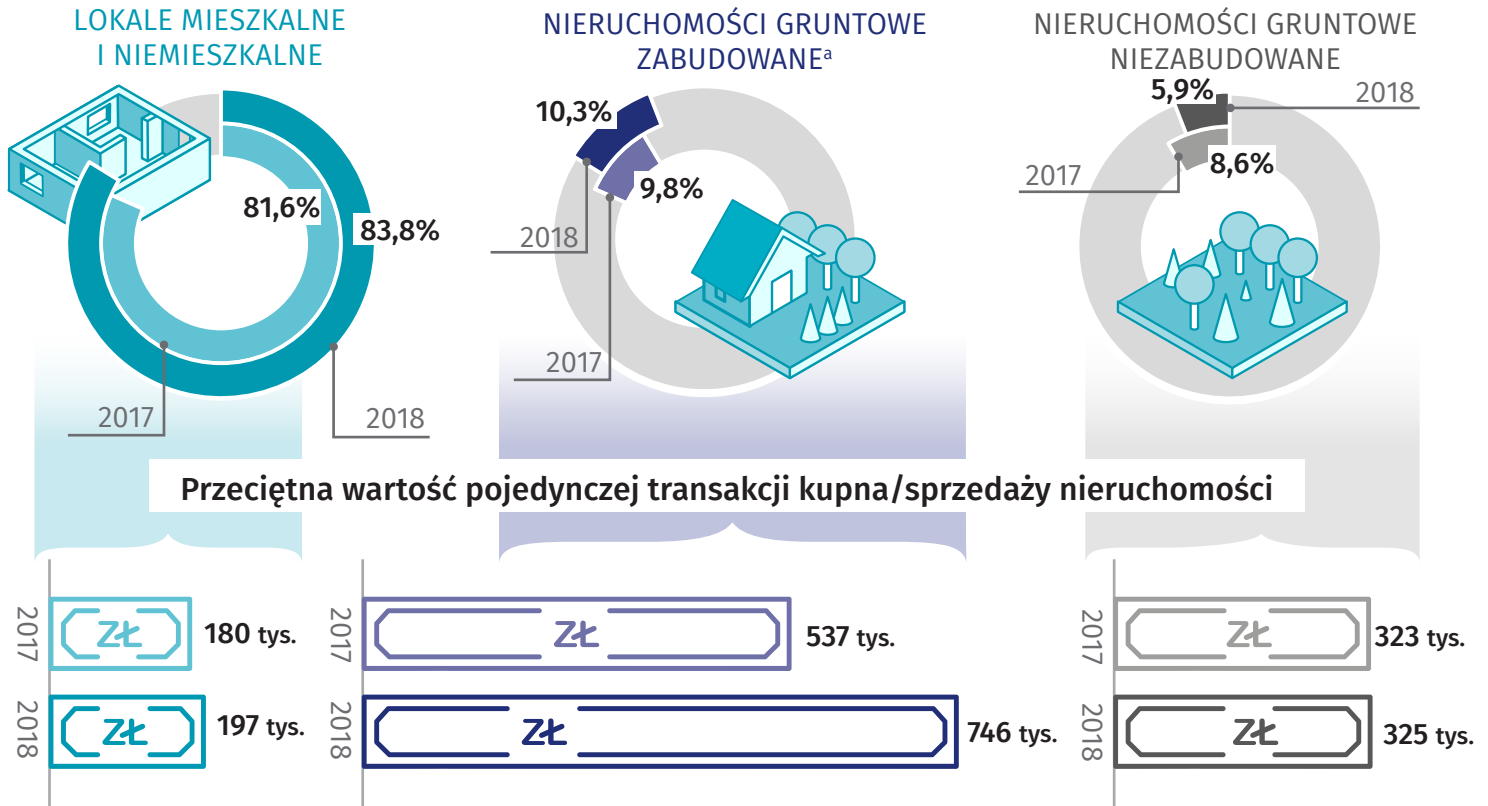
LOKALE MIESZKALNE I NIEMIESZKALNE

81,6%
83,8%
2017
2018

NIERUCHOMOŚCI GRUNTOWE ZABUDOWANE$^{a}$

10,3%
9,8%
2018
2017

NIERUCHOMOŚCI GRUNTOWE NIEZABUDOWANE

5,9%
2018
2017
8,6%

Przeciętna wartość pojedynczej transakcji kupna/sprzedaży nieruchomości

2017 ZŁ 180 tys.
2018 ZŁ 197 tys.

2017 ZŁ 537 tys.
2018 ZŁ 746 tys.

2017 ZŁ 323 tys.
2018 ZŁ 325 tys.